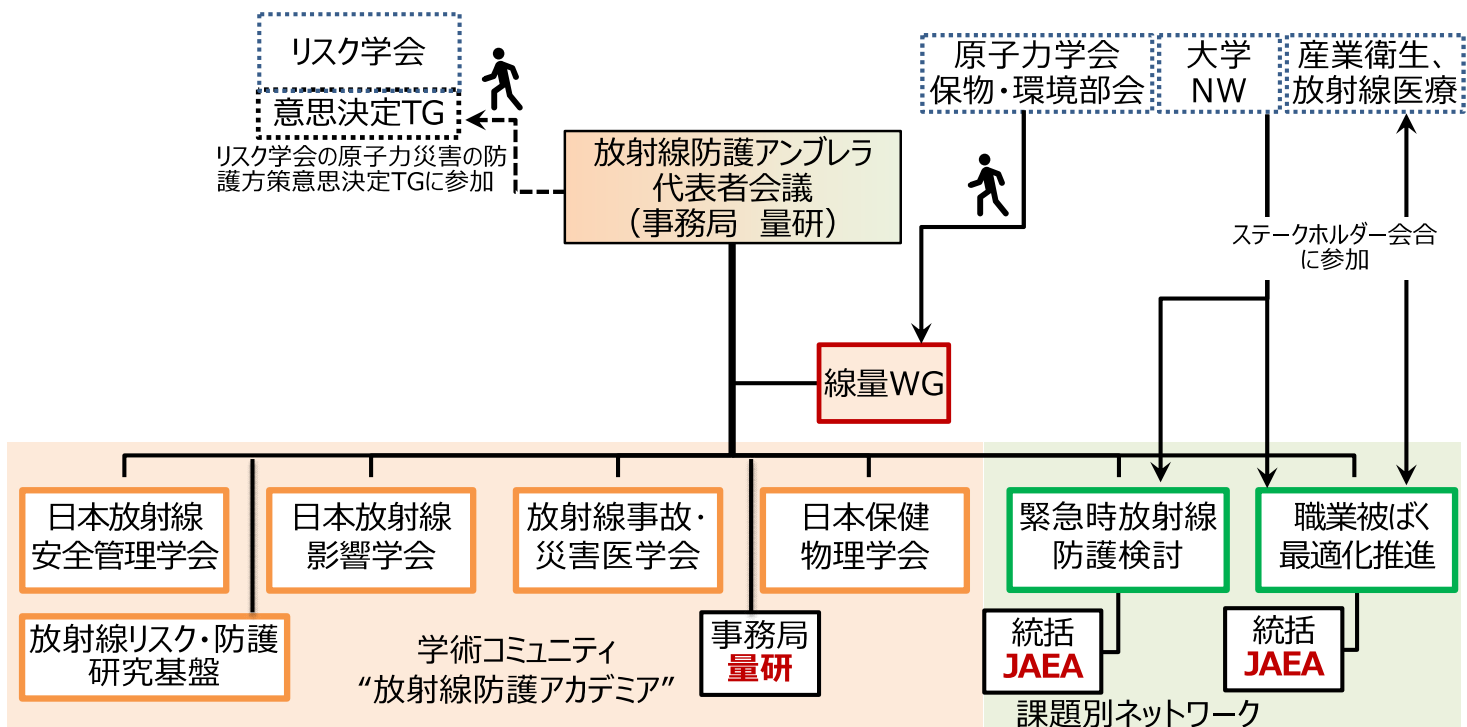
リスク学会
意思決定TG
リスク学会の原子力災害の防護方策意思決定TGに参加

放射線防護アンブレラ
代表者会議
（事務局　量研）

原子力学会
保物・環境部会

大学
NW

産業衛生、
放射線医療

ステークホルダー会合
に参加

線量WG

日本放射線
安全管理学会

日本放射線
影響学会

放射線事故・
災害医学会

日本保健
物理学会

放射線リスク・防護
研究基盤

学術コミュニティ
"放射線防護アカデミア"

事務局
量研

緊急時放射線
防護検討

職業被ばく
最適化推進

統括
JAEA

統括
JAEA

課題別ネットワーク